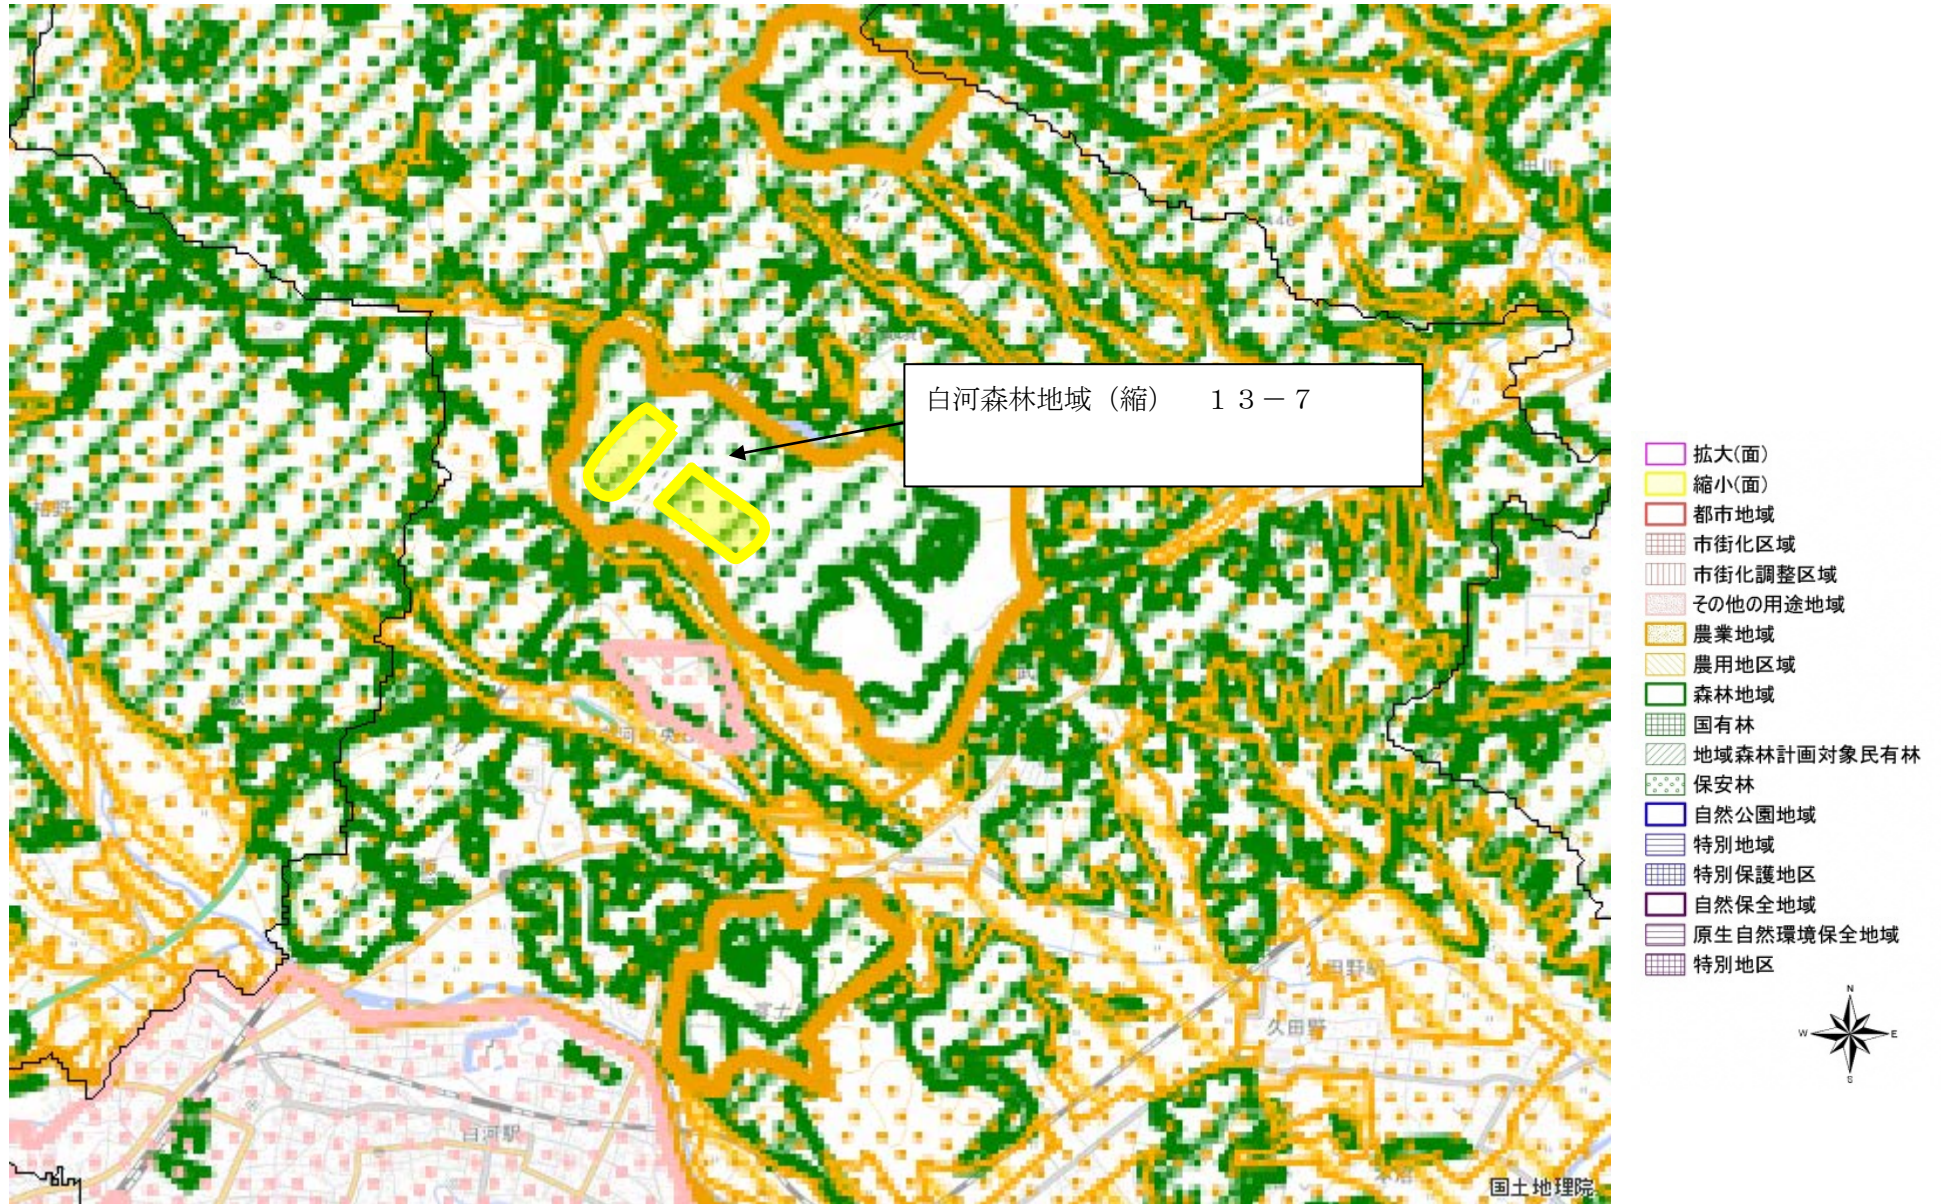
白河森林地域（縮）　１３－７

白河駅

久田野

国土地理院

拡大(面)
縮小(面)
都市地域
市街化区域
市街化調整区域
その他の用途地域
農業地域
農用地区域
森林地域
国有林
地域森林計画対象民有林
保安林
自然公園地域
特別地域
特別保護地区
自然保全地域
原生自然環境保全地域
特別地区

N
W
E
S